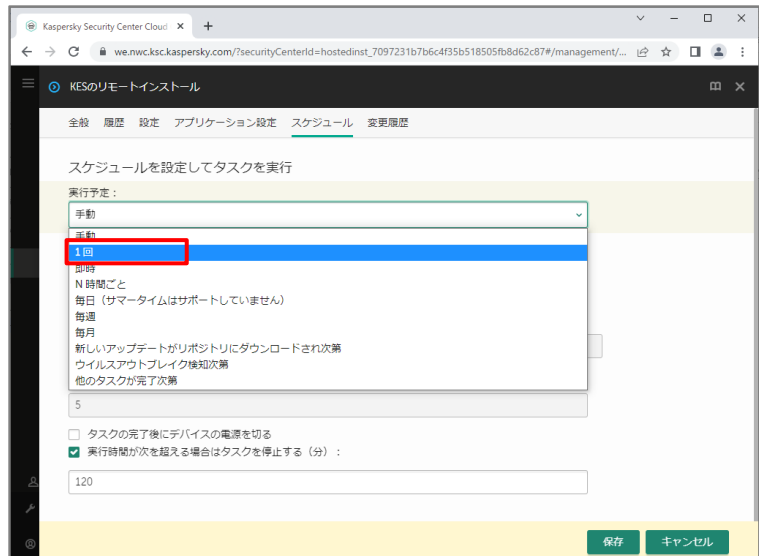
Kaspersky Security Center Cloud ×
+

we.nwc.ksc.kaspersky.com/?securityCenterId=hostedinst_7097231b7b6c4f35b518505fb8d62c87#/management/...

KESのリモートインストール

全般 履歴 設定 アプリケーション設定 スケジュール 変更履歴

スケジュールを設定してタスクを実行

実行予定：

手動

手動
1 回
即時
N 時間ごと
毎日（サマータイムはサポートしていません）
毎週
毎月
新しいアップデートがリポジトリにダウンロードされ次第
ウイルスアウトブレイク検知次第
他のタスクが完了次第

5

タスクの完了後にデバイスの電源を切る
実行時間が次を超える場合はタスクを停止する（分）：

120

保存
キャンセル